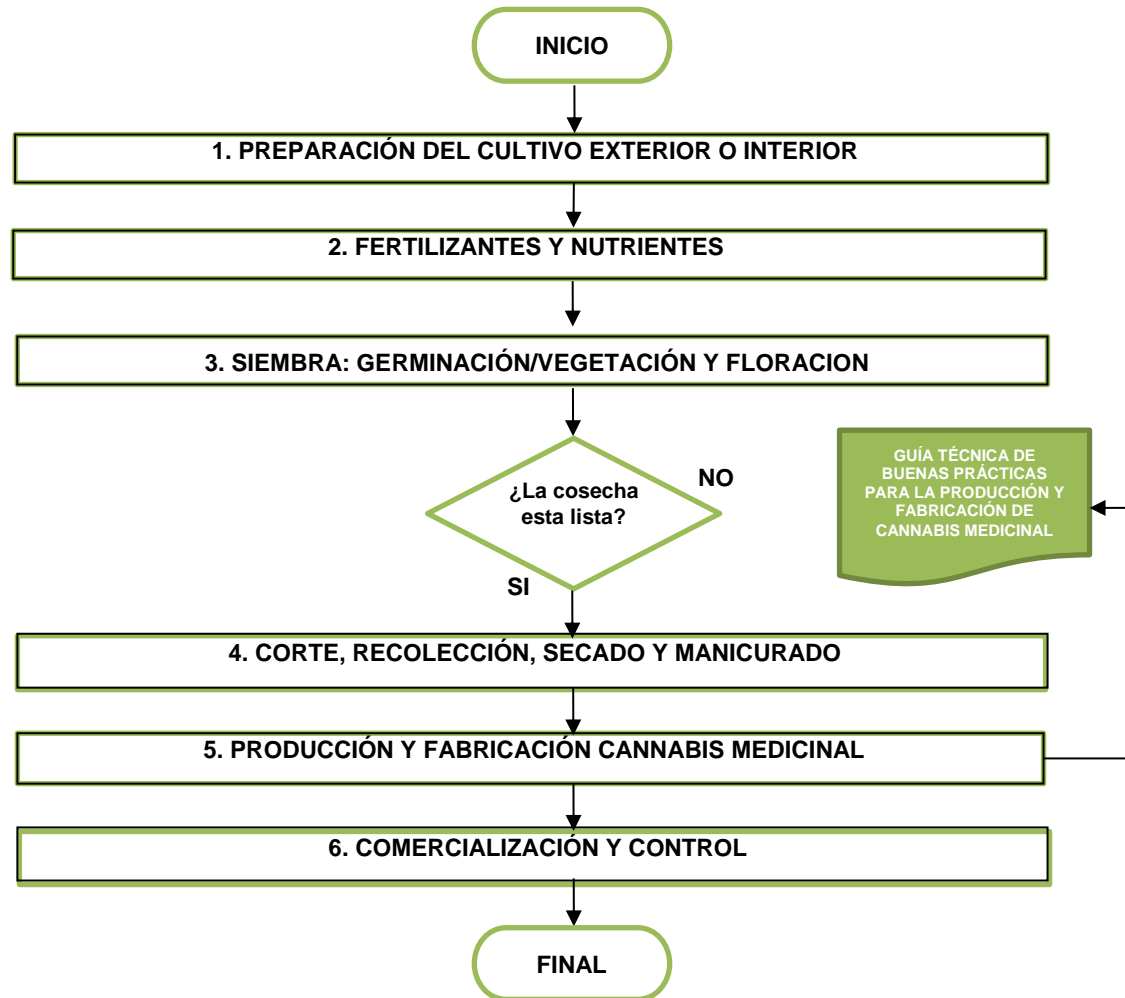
INICIO

1. PREPARACIÓN DEL CULTIVO EXTERIOR O INTERIOR

2. FERTILIZANTES Y NUTRIENTES

3. SIEMBRA: GERMINACIÓN/VEGETACIÓN Y FLORACION

¿La cosecha esta lista?

NO

SI

GUÍA TÉCNICA DE BUENAS PRÁCTICAS PARA LA PRODUCCIÓN Y FABRICACIÓN DE CANNABIS MEDICINAL

4. CORTE, RECOLECCIÓN, SECADO Y MANICURADO

5. PRODUCCIÓN Y FABRICACIÓN CANNABIS MEDICINAL

6. COMERCIALIZACIÓN Y CONTROL

FINAL